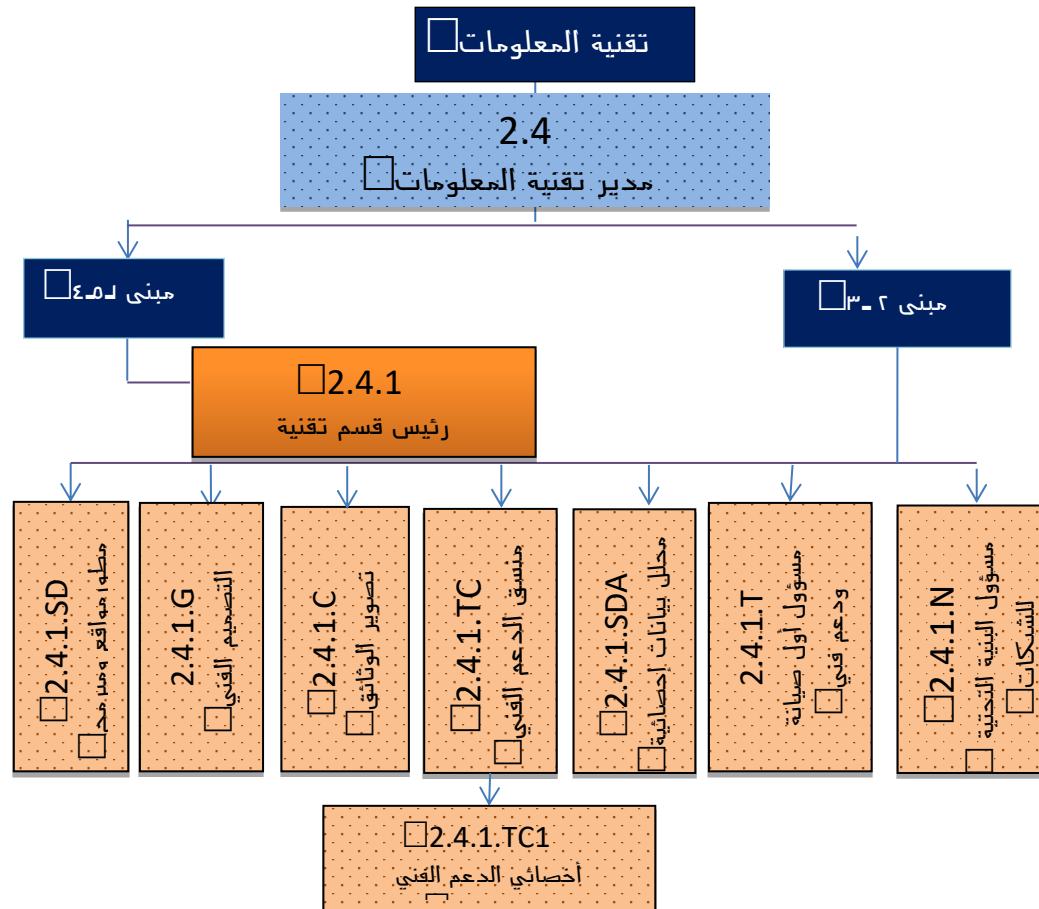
تقنية المعلومات□

2.4
مدير تقنية المعلومات□

مبنى ١م٤□

مبنى ٢ـ٣□

□2.4.1
رئيس قسم تقنية

2.4.1.SD□
مطور مواقع ومبرمج□

2.4.1.G
التصميم الفني□

2.4.1.C□
تصوير الوثائق□

2.4.1.TC□
منسق الدعم الفني□

2.4.1.SDA□
محلل بيانات إحصائية□

2.4.1.T
مسؤول أول صيانة ودعم فني□

2.4.1.N□
مسؤول البنية التحتية للشبكات□
□

□2.4.1.TC1
أخصائي الدعم الفني
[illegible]